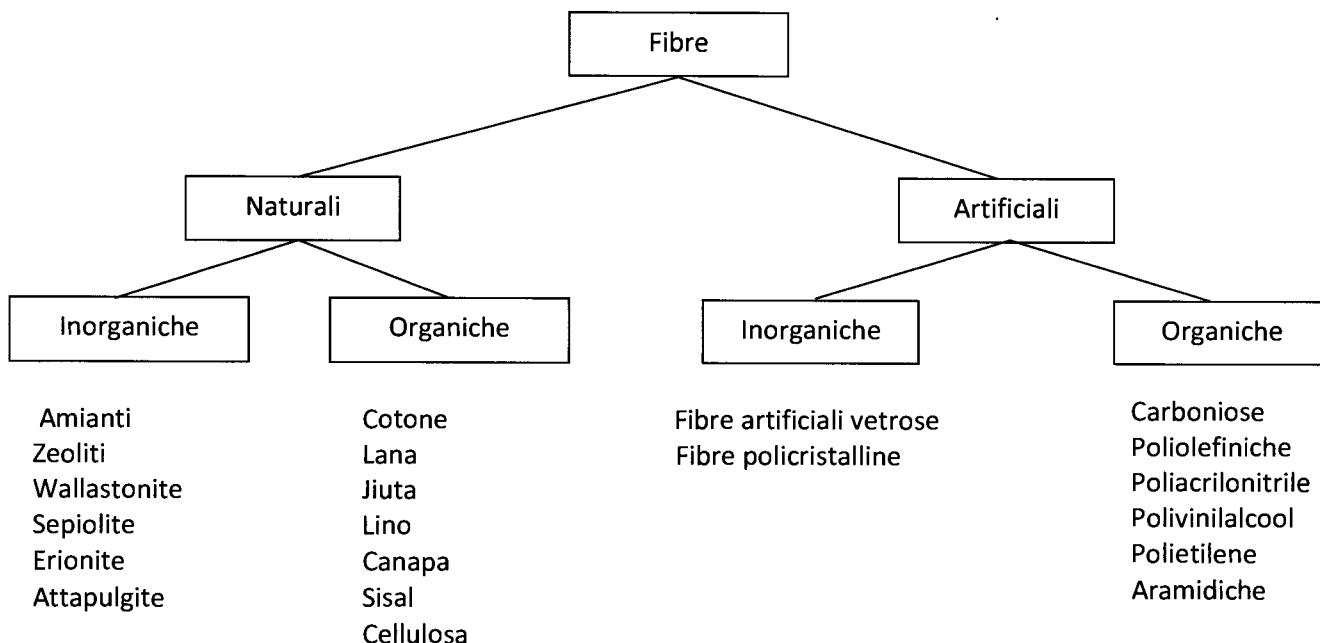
Fibre

Naturali

Artificiali

Inorganiche

Organiche

Inorganiche

Organiche

Amianti
Zeoliti
Wallastonite
Sepiolite
Erionite
Attapulgite

Cotone
Lana
Jiuta
Lino
Canapa
Sisal
Cellulosa

Fibre artificiali vetrose
Fibre policristalline

Carboniose
Poliolefiniche
Poliacrilonitrile
Polivinilalcool
Polietilene
Aramidiche